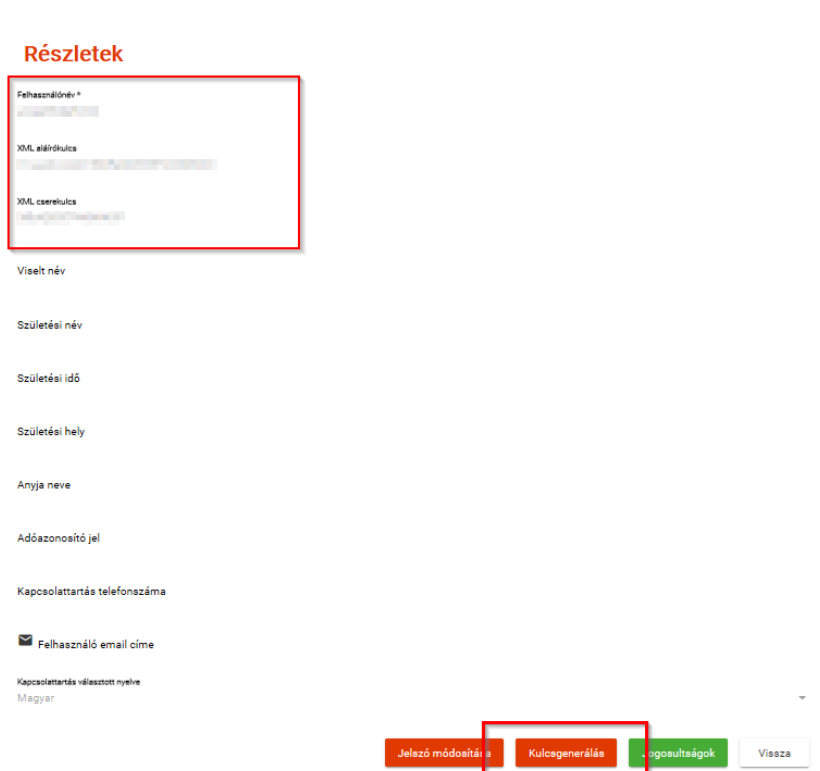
Részletek

Felhasználónév *
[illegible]

XML aláírókulcs
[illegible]

XML cserekulcs
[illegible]

Viselt név

Születési név

Születési idő

Születési hely

Anyja neve

Adóazonosító jel

Kapcsolattartás telefonszáma

Felhasználó email címe

Kapcsolattartás választott nyelve
Magyar

Jelszó módosít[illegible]a Kulcsgenerálás Jogosultságok Vissza